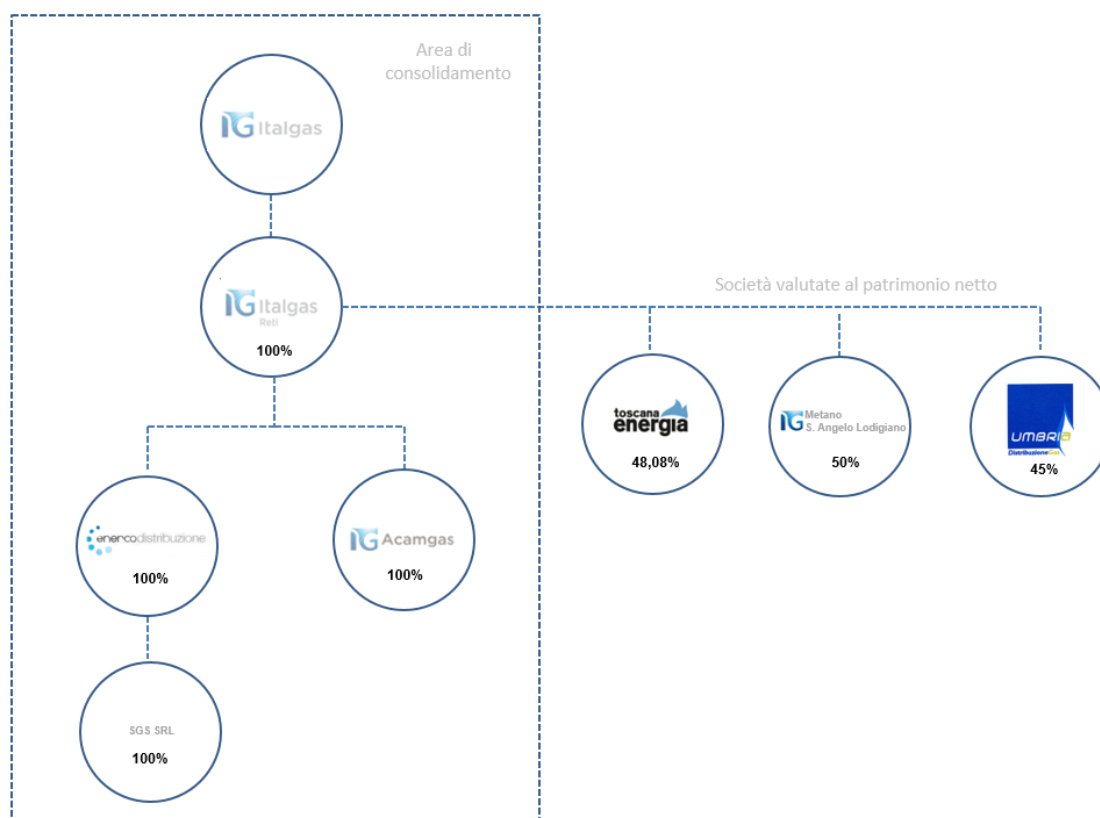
Area di consolidamento

IG Italgas

IG Italgas Reti
100%

Società valutate al patrimonio netto

toscana energia
48,08%

IG Metano S. Angelo Lodigiano
50%

UMBRIA Distribuzione Gas
45%

enercodistribuzione
100%

IG Acamgas
100%

SGS SRL
100%